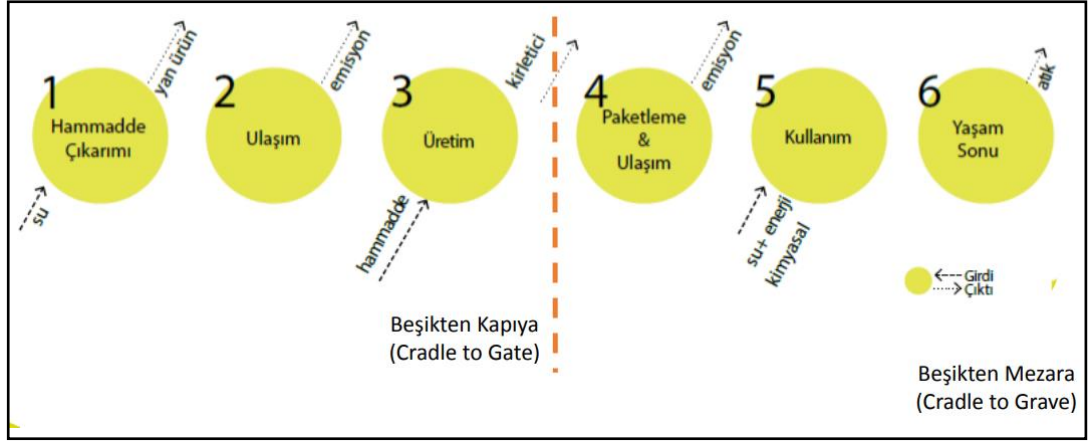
1
Hammadde Çıkarımı
yan ürün
su

2
Ulaşım
emisyon

3
Üretim
kirletici
hammadde

4
Paketleme & Ulaşım
emisyon

5
Kullanım
su+ enerji
kimyasal

6
Yaşam Sonu
atık

Girdi
Çıktı

Beşikten Kapıya
(Cradle to Gate)

Beşikten Mezara
(Cradle to Grave)